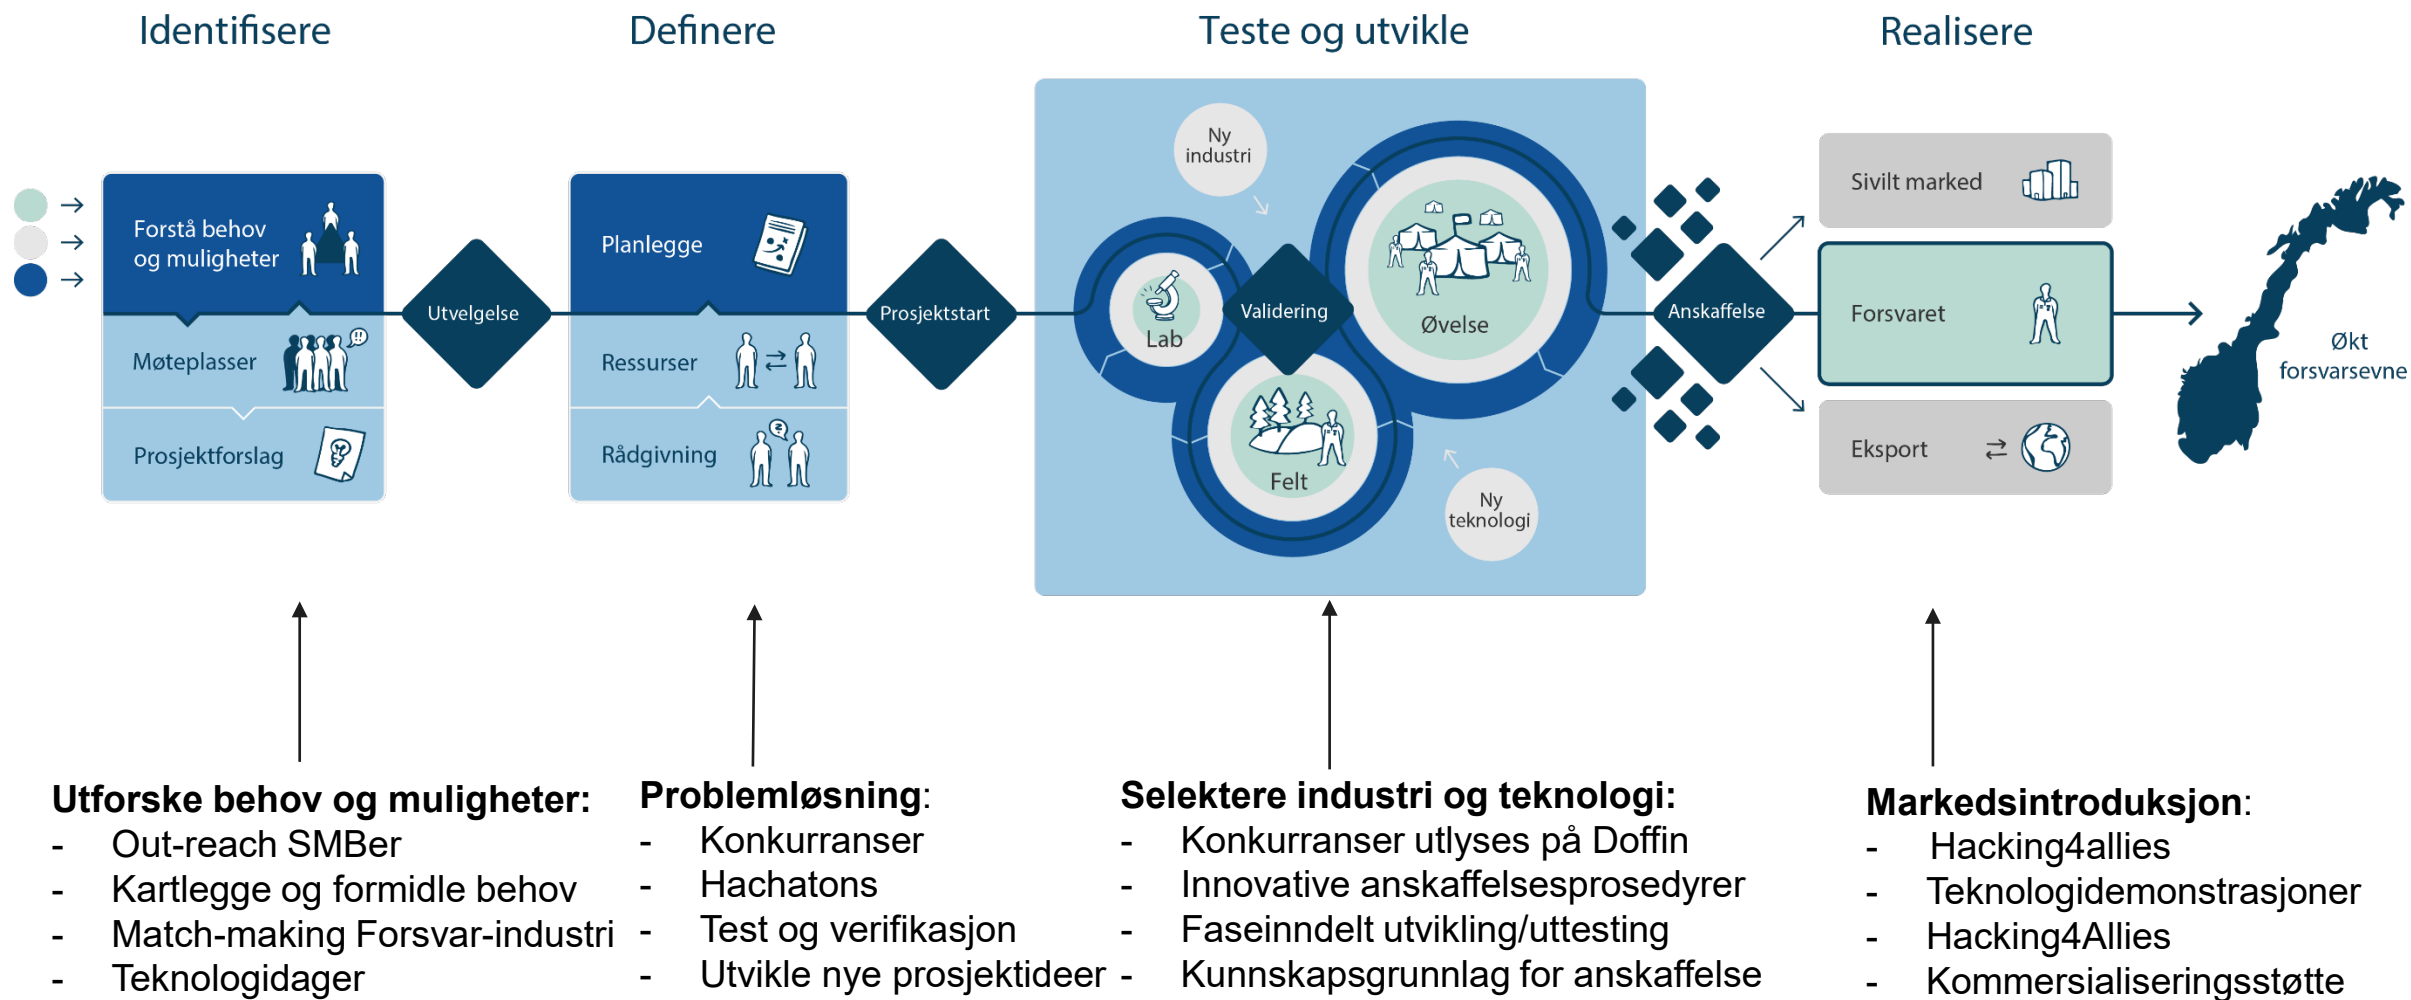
Identifisere

Definere

Teste og utvikle

Realisere

Forstå behov og muligheter

Møteplasser

Prosjektforslag

Utvelgelse

Planlegge

Ressurser

Rådgivning

Prosjektstart

Ny industri

Lab

Validering

Øvelse

Felt

Ny teknologi

Anskaffelse

Sivilt marked

Forsvaret

Eksport

Økt forsvarsevne

**Utforske behov og muligheter:**
- Out-reach SMBer
- Kartlegge og formidle behov
- Match-making Forsvar-industri
- Teknologidager

**Problemløsning**:
- Konkurranser
- Hachatons
- Test og verifikasjon
- Utvikle nye prosjektideer

**Selektere industri og teknologi:**
- Konkurranser utlyses på Doffin
- Innovative anskaffelsesprosedyrer
- Faseinndelt utvikling/uttesting
- Kunnskapsgrunnlag for anskaffelse

**Markedsintroduksjon**:
- Hacking4allies
- Teknologidemonstrasjoner
- Hacking4Allies
- Kommersialiseringsstøtte